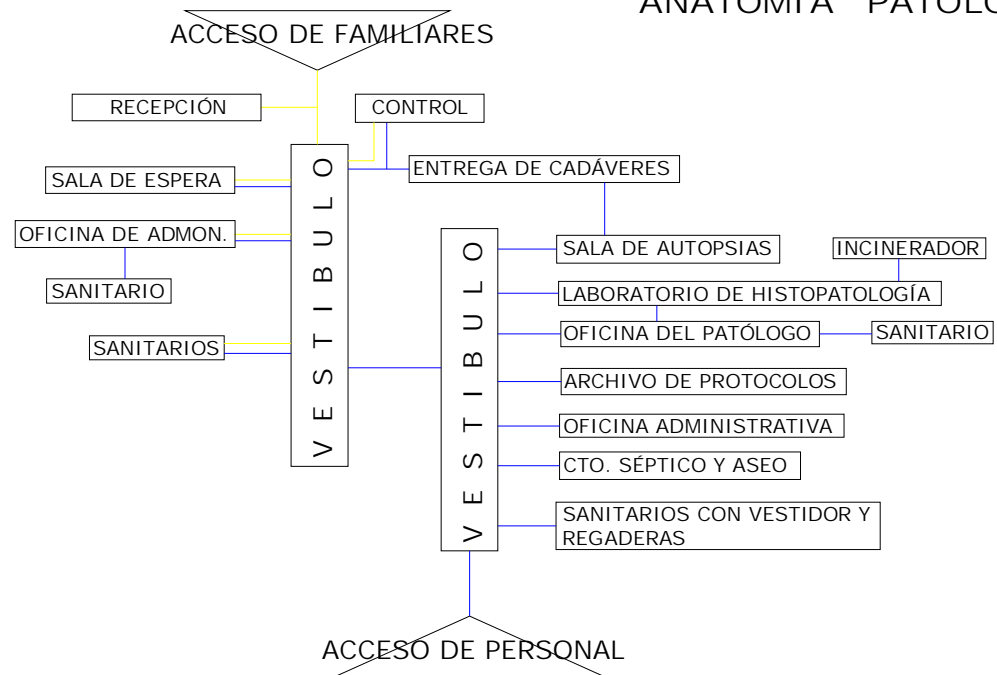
ANATOMÍA PATOLO

ACCESO DE FAMILIARES

RECEPCIÓN

CONTROL

SALA DE ESPERA

ENTREGA DE CADÁVERES

OFICINA DE ADMON.

SANITARIO

SANITARIOS

VESTIBULO

SALA DE AUTOPSIAS

INCINERADOR

LABORATORIO DE HISTOPATOLOGÍA

OFICINA DEL PATÓLOGO

SANITARIO

ARCHIVO DE PROTOCOLOS

OFICINA ADMINISTRATIVA

CTO. SÉPTICO Y ASEO

SANITARIOS CON VESTIDOR Y REGADERAS

VESTIBULO

ACCESO DE PERSONAL